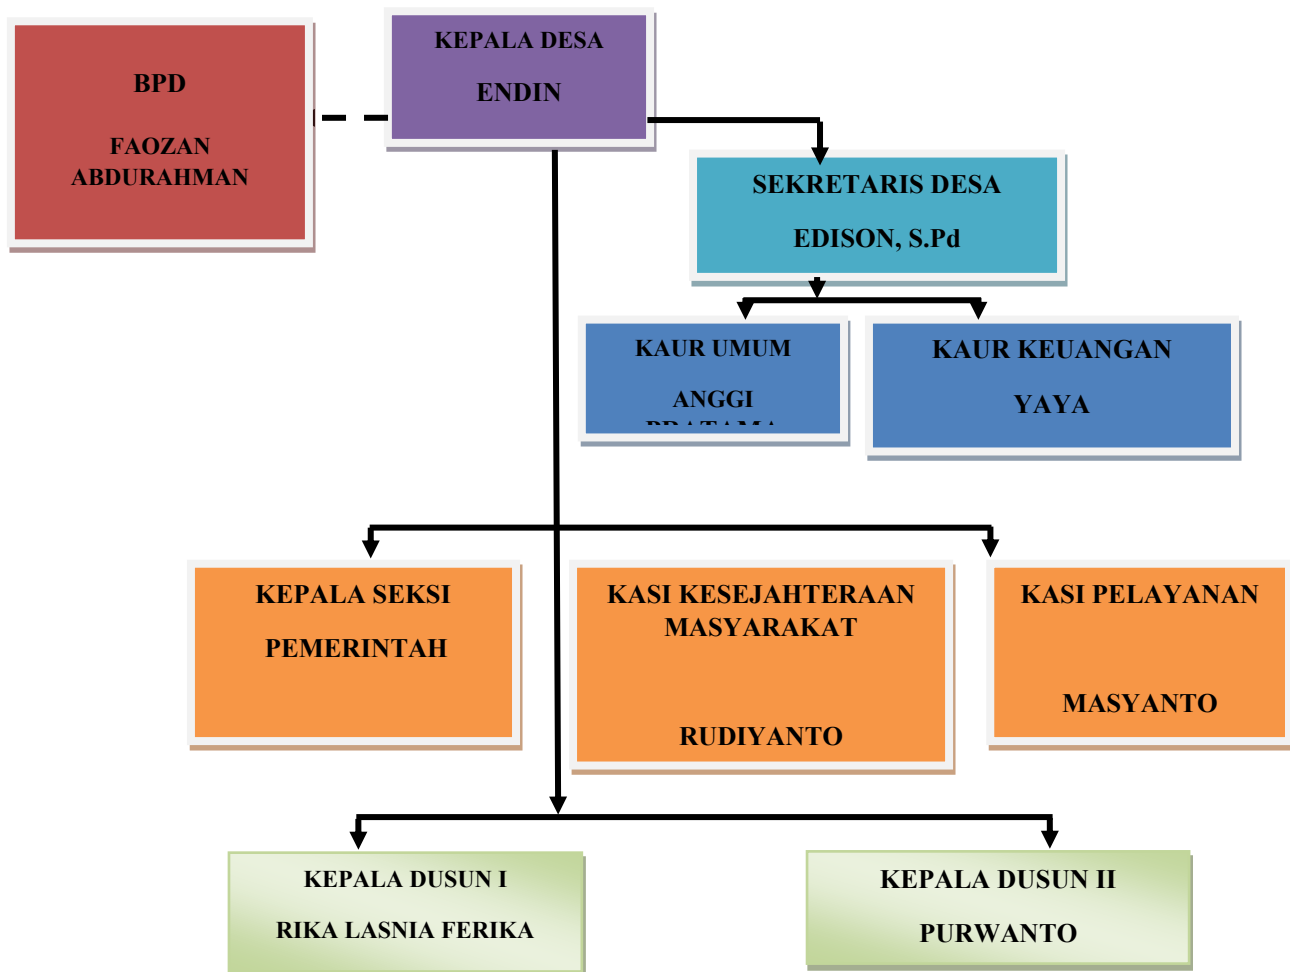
BPD

FAOZAN ABDURAHMAN

KEPALA DESA

ENDIN

SEKRETARIS DESA

EDISON, S.Pd

KAUR UMUM

ANGGI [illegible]

KAUR KEUANGAN

YAYA

KEPALA SEKSI

PEMERINTAH

KASI KESEJAHTERAAN MASYARAKAT

RUDIYANTO

KASI PELAYANAN

MASYANTO

KEPALA DUSUN I

RIKA LASNIA FERIKA

KEPALA DUSUN II

PURWANTO